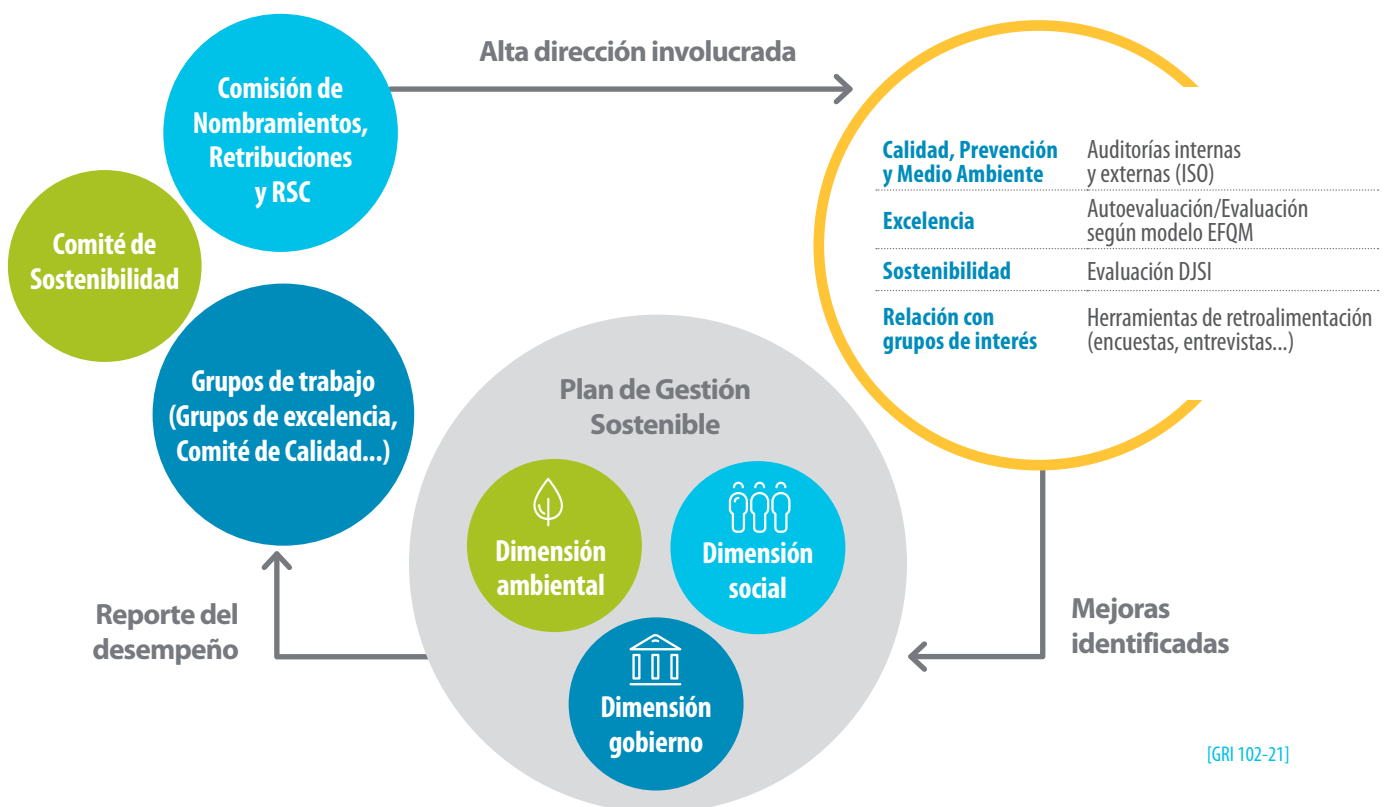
Comisión de Nombramientos, Retribuciones y RSC

Comité de Sostenibilidad

Grupos de trabajo (Grupos de excelencia, Comité de Calidad...)

Alta dirección involucrada

| | |
|---|---|
| Calidad, Prevención y Medio Ambiente | Auditorías internas y externas (ISO) |
| Excelencia | Autoevaluación/Evaluación según modelo EFQM |
| Sostenibilidad | Evaluación DJSI |
| Relación con grupos de interés | Herramientas de retroalimentación (encuestas, entrevistas...) |

Plan de Gestión Sostenible

Dimensión ambiental

Dimensión social

Dimensión gobierno

Reporte del desempeño

Mejoras identificadas

[GRI 102-21]